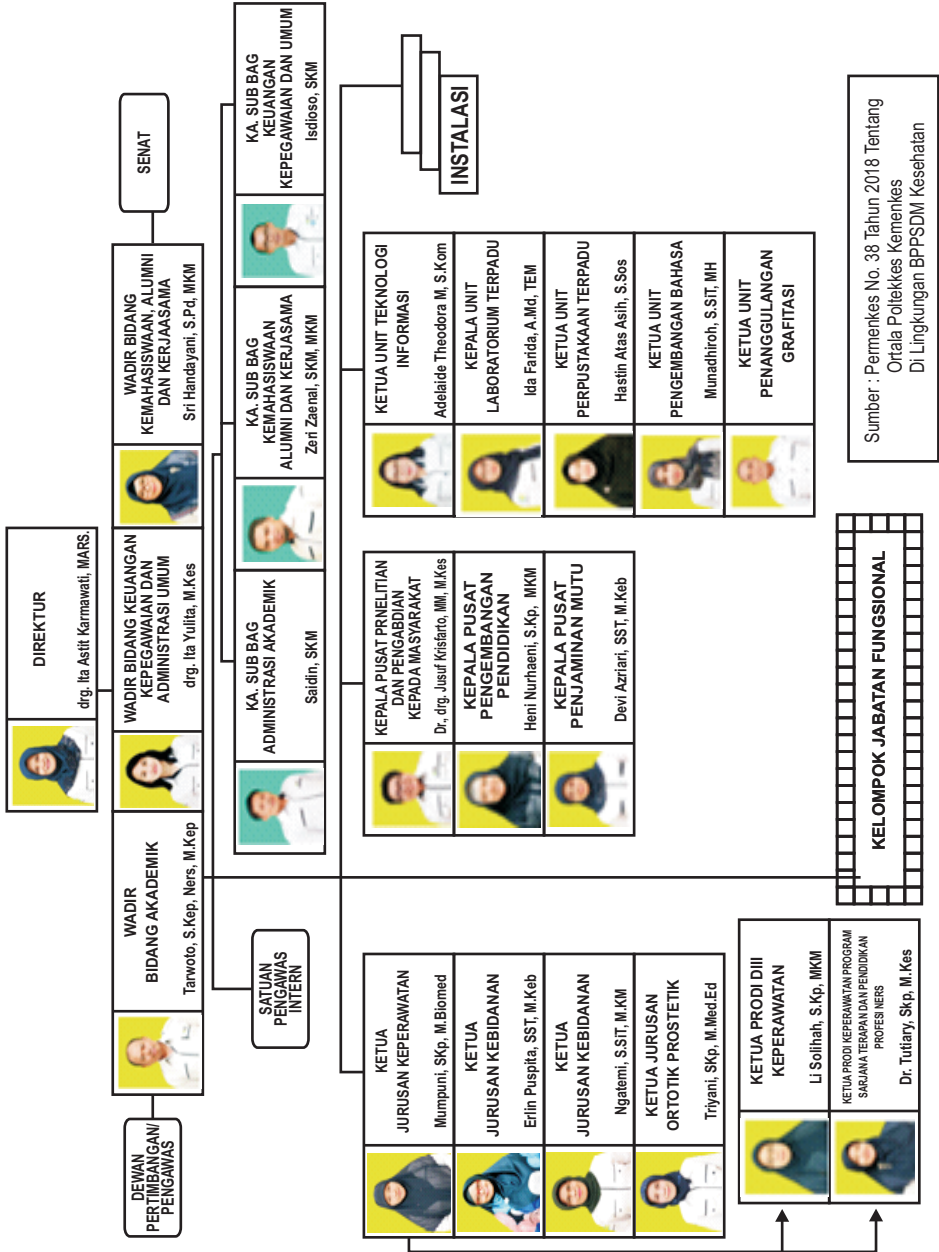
DIREKTUR
drg. Ita Astit Karmawati, MARS.

DEWAN PERTIMBANGAN/ PENGAWAS

SENAT

WADIR BIDANG AKADEMIK
Tarwoto, S.Kep, Ners, M.Kep

WADIR BIDANG KEUANGAN KEPEGAWAIAN DAN ADMINISTRASI UMUM
drg. Ita Yulita, M.Kes

WADIR BIDANG KEMAHASISWAAN, ALUMNI DAN KERJAASAMA
Sri Handayani, S.Pd, MKM

SATUAN PENGAWAS INTERN

KA. SUB BAG ADMINISTRASI AKADEMIK
Saidin, SKM

KA. SUB BAG KEMAHASISWAAN ALUMNI DAN KERJASAMA
Zeri Zaenal, SKM, MKM

KA. SUB BAG KEUANGAN KEPEGAWAIAN DAN UMUM
Isdioso, SKM

INSTALASI

KETUA UNIT TEKNOLOGI INFORMASI
Adelaide Theodora M, S.Kom

KEPALA UNIT LABORATORIUM TERPADU
Ida Farida, A.Md, TEM

KETUA UNIT PERPUSTAKAAN TERPADU
Hastin Atas Asih, S.Sos

KETUA UNIT PENGEMBANGAN BAHASA
Munadhiroh, S.SIT, MH

KETUA UNIT PENANGGULANGAN GRAFITASI

KEPALA PUSAT PRNELITIAN DAN PENGABDIAN KEPADA MASYARAKAT
Dr., drg. Jusuf Krisfarto, MM, M.Kes

KEPALA PUSAT PENGEMBANGAN PENDIDIKAN
Heni Nurhaeni, S.Kp, MKM

KEPALA PUSAT PENJAMINAN MUTU
Devi Azriani, SST, M.Keb

KETUA JURUSAN KEPERAWATAN
Mumpuni, SKp, M.Biomed

KETUA JURUSAN KEBIDANAN
Erlin Puspita, SST, M.Keb

KETUA JURUSAN KEBIDANAN
Ngatemi, S.SIT, M.KM

KETUA JURUSAN ORTOTIK PROSTETIK
Triyani, SKp, M.Med.Ed

KETUA PRODI DIII KEPERAWATAN
Li Solihah, S.Kp, MKM

KETUA PRODI KEPERAWATAN PROGRAM SARJANA TERAPAN DAN PENDIDIKAN PROFESI NERS
Dr. Tutiary, Skp, M.Kes

KELOMPOK JABATAN FUNGSIONAL

Sumber : Permenkes No. 38 Tahun 2018 Tentang Ortala Poltekkes Kemenkes Di Lingkungan BPPSDM Kesehatan